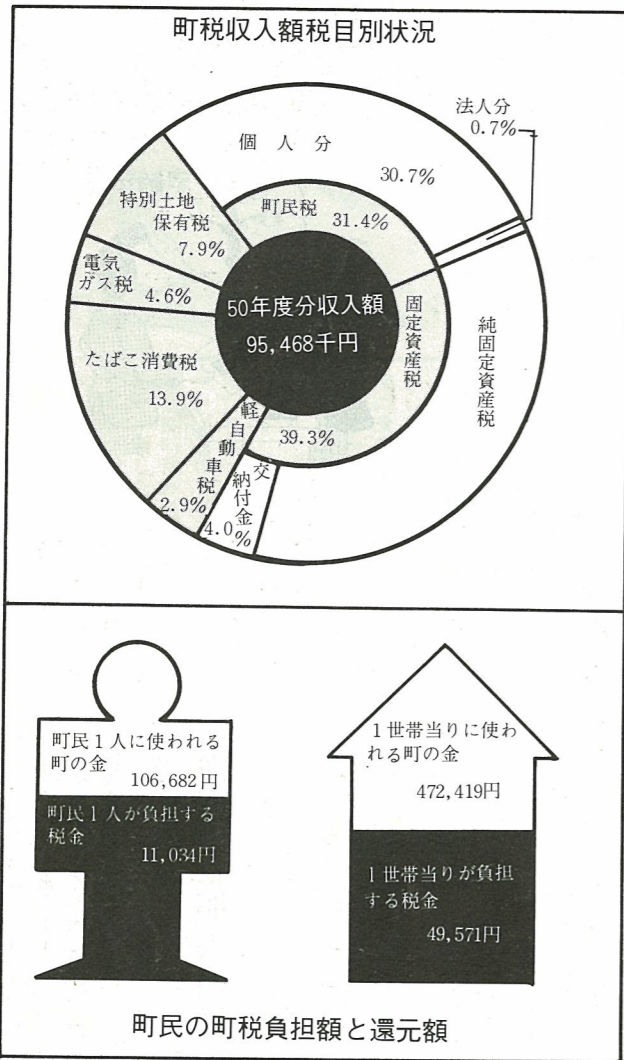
町税収入額税目別状況

法人分 0.7%

個人分

30.7%

町民税 31.4%

特別土地保有税 7.9%

電気ガス税 4.6%

50年度分収入額 95,468千円

固定資産税

純固定資産税

たばこ消費税 13.9%

軽自動車税 2.9%

交納付金 4.0%

39.3%

町民1人に使われる町の金 106,682円

町民1人が負担する税金 11,034円

1世帯当りに使われる町の金 472,419円

1世帯当りが負担する税金 49,571円

町民の町税負担額と還元額